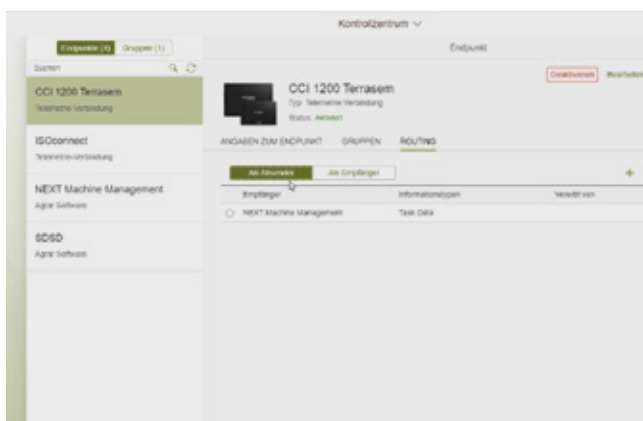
Kontrollzentrum ∨

Endpunkte (4) Gruppen (1)

Suchen

CCI 1200 Terrasem
Telemetrie-Verbindung

ISOconnect
Telemetrie-Verbindung

NEXT Machine Management
Agrar Software

SDSD
Agrar Software

Endpunkt

CCI 1200 Terrasem
Typ: Telemetrie-Verbindung
Status: Aktiviert

Deaktivieren Bearbeiten

ANGABEN ZUM ENDPUNKT GRUPPEN ROUTING

Als Absender Als Empfänger

+

| Empfänger | Informationstypen | Verteilt von |
|---|---|---|
| NEXT Machine Management | Task Data | |